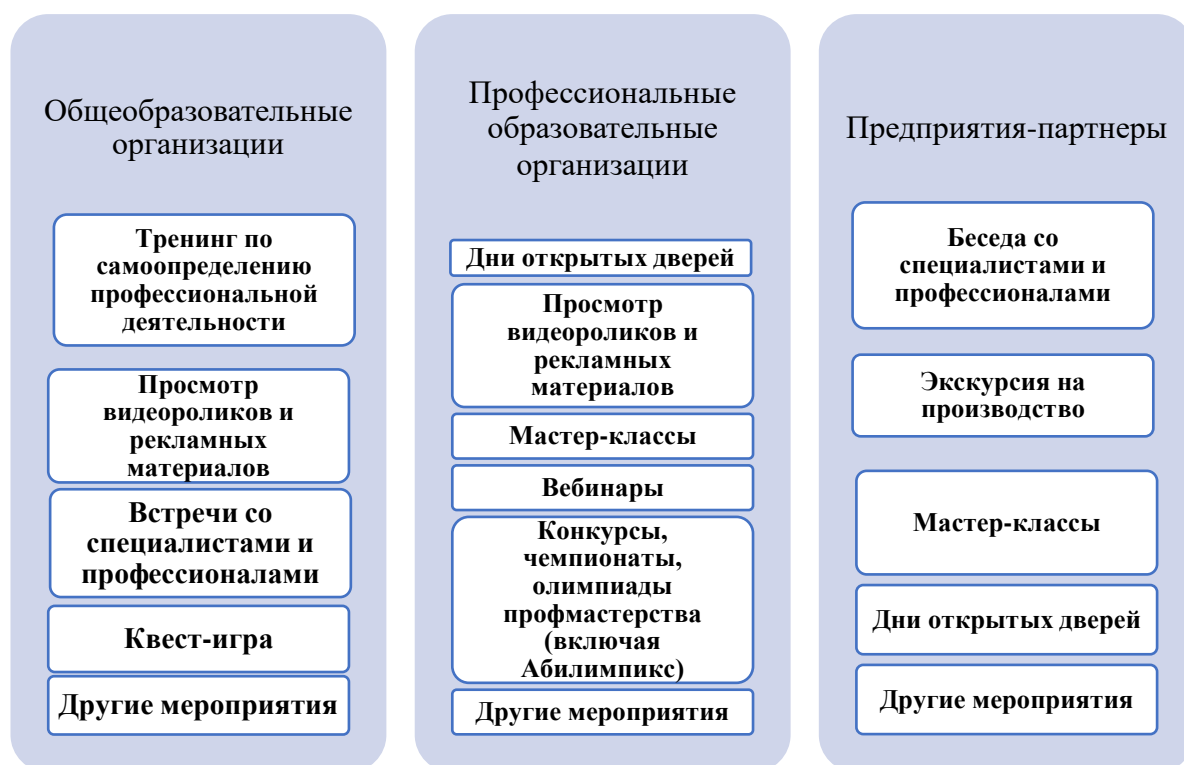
Общеобразовательные организации

Тренинг по самоопределению профессиональной деятельности

Просмотр видеороликов и рекламных материалов

Встречи со специалистами и профессионалами

Квест-игра

Другие мероприятия

Профессиональные образовательные организации

Дни открытых дверей

Просмотр видеороликов и рекламных материалов

Мастер-классы

Вебинары

Конкурсы, чемпионаты, олимпиады профмастерства (включая Абилимпикс)

Другие мероприятия

Предприятия-партнеры

Беседа со специалистами и профессионалами

Экскурсия на производство

Мастер-классы

Дни открытых дверей

Другие мероприятия